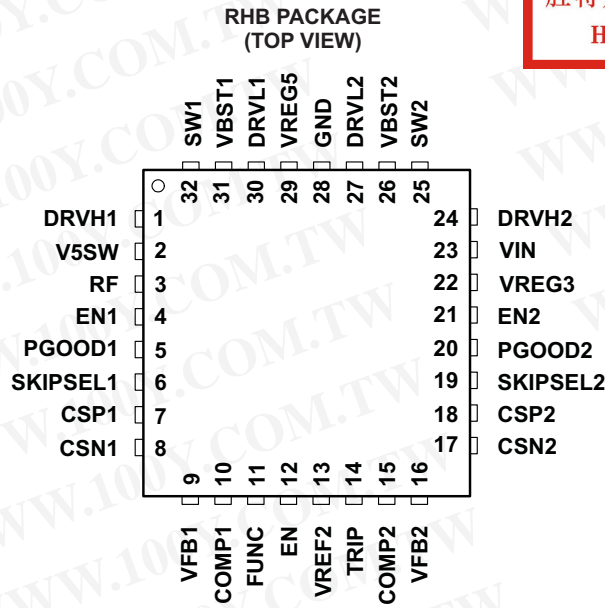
RHB PACKAGE
(TOP VIEW)

SW1 32
VBST1 31
DRVL1 30
VREG5 29
GND 28
DRVL2 27
VBST2 26
SW2 25

DRVH1 1
V5SW 2
RF 3
EN1 4
PGOOD1 5
SKIPSEL1 6
CSP1 7
CSN1 8

24 DRVH2
23 VIN
22 VREG3
21 EN2
20 PGOOD2
19 SKIPSEL2
18 CSP2
17 CSN2

9 VFB1
10 COMP1
11 FUNC
12 EN
13 VREF2
14 TRIP
15 COMP2
16 VFB2

WWW.100Y.COM.TW

H